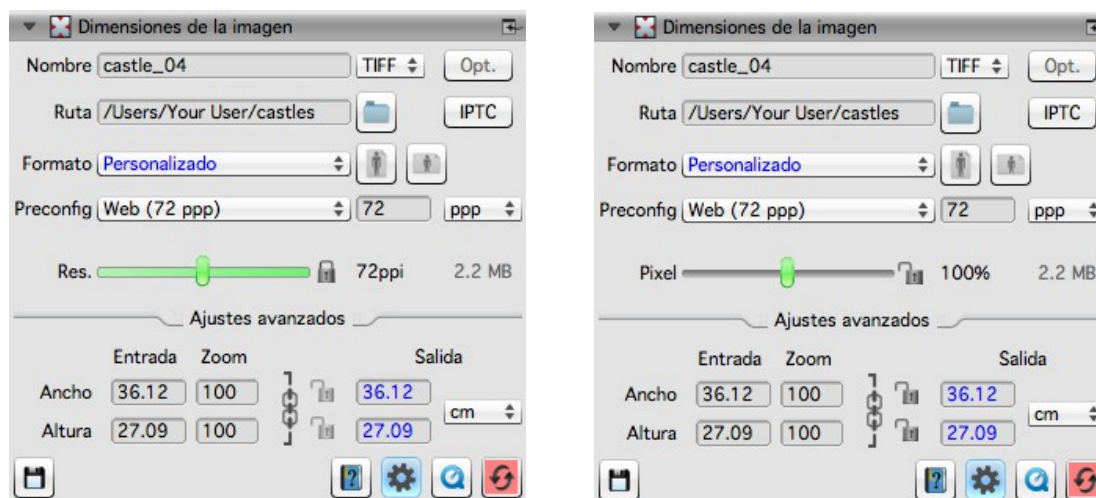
Dimensiones de la imagen
Nombre castle_04 TIFF Opt.
Ruta /Users/Your User/castles IPTC
Formato Personalizado
Preconfig Web (72 ppp) 72 ppp
Res. 72ppi 2.2 MB
Ajustes avanzados
Entrada Zoom Salida
Ancho 36.12 100 36.12
Altura 27.09 100 27.09
cm
?

Dimensiones de la imagen
Nombre castle_04 TIFF Opt.
Ruta /Users/Your User/castles IPTC
Formato Personalizado
Preconfig Web (72 ppp) 72 ppp
Pixel 100% 2.2 MB
Ajustes avanzados
Entrada Zoom Salida
Ancho 36.12 100 36.12
Altura 27.09 100 27.09
cm
?